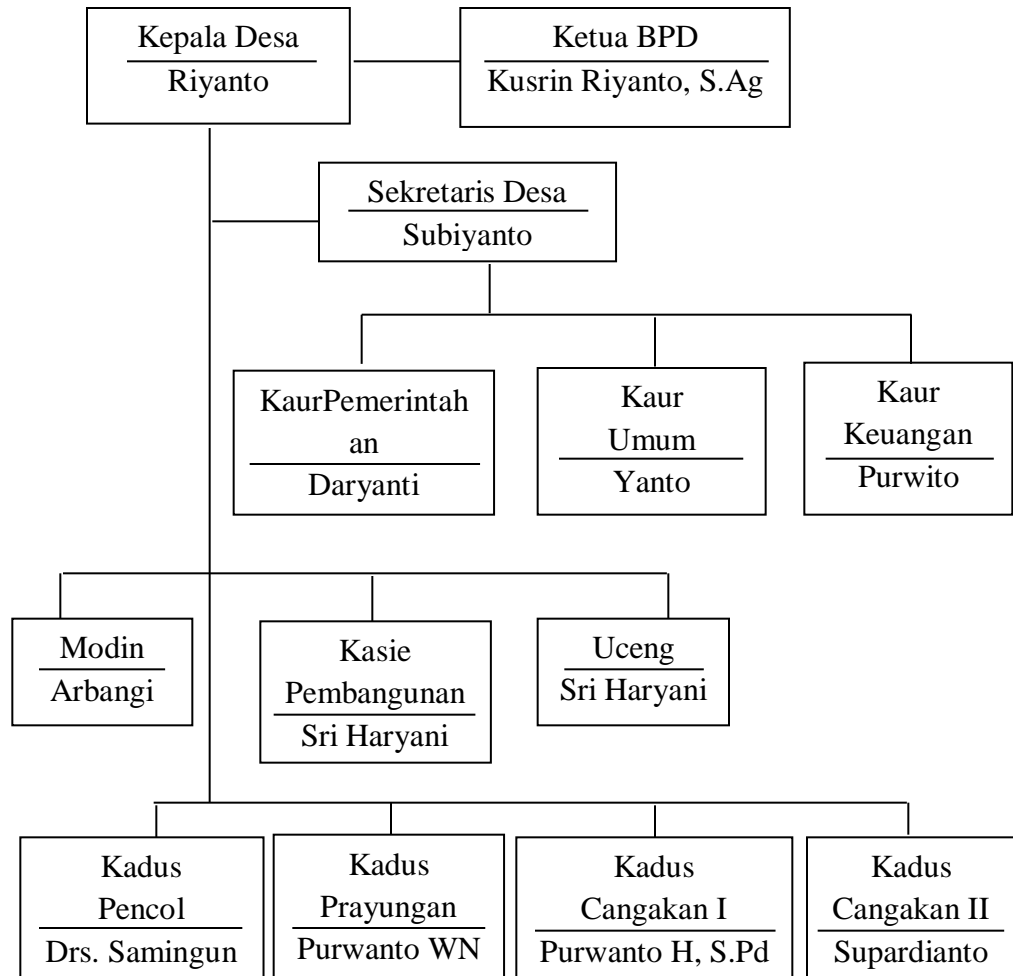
Kepala Desa
Riyanto

Ketua BPD
Kusrin Riyanto, S.Ag

Sekretaris Desa
Subiyanto

KaurPemerintahan
Daryanti

Kaur Umum
Yanto

Kaur Keuangan
Purwito

Modin
Arbangi

Kasie Pembangunan
Sri Haryani

Uceng
Sri Haryani

Kadus Pencol
Drs. Samingun

Kadus Prayungan
Purwanto WN

Kadus Cangakan I
Purwanto H, S.Pd

Kadus Cangakan II
Supardianto